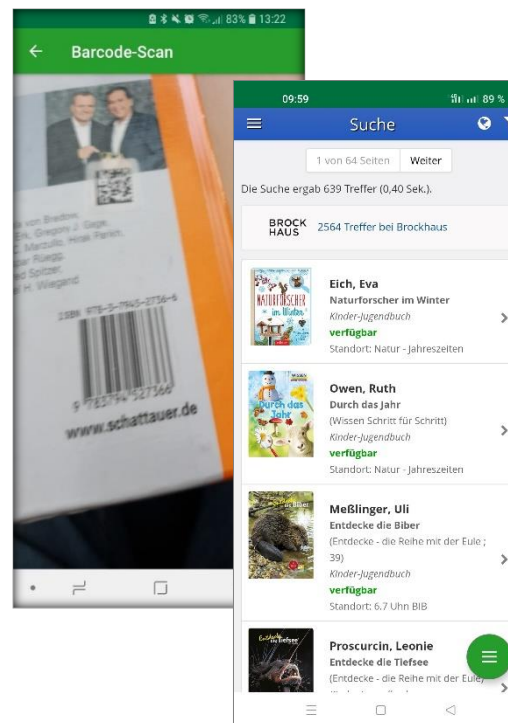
83% 13:22

Barcode-Scan

von Bredow,
Gregory J. Gage,
Marzullo, Hirak Parikh,
Ruegg,
Spitzer,
H. Wiegand

ISBN 978-3-7945-2736-9

9 783794 527366

www.schattauer.de

09:59

89 %

Suche

1 von 64 Seiten Weiter

Die Suche ergab 639 Treffer (0,40 Sek.).

BROCK HAUS 2564 Treffer bei Brockhaus

NATURFORSCHER im Winter

Eich, Eva
Naturforscher im Winter
Kinder-Jugendbuch
verfügbar
Standort: Natur - Jahreszeiten

Durch das Jahr

Owen, Ruth
Durch das Jahr
(Wissen Schritt für Schritt)
Kinder-Jugendbuch
verfügbar
Standort: Natur - Jahreszeiten

Meßlinger, Uli
Entdecke die Biber
(Entdecke - die Reihe mit der Eule ; 39)
Kinder-Jugendbuch
verfügbar
Standort: 6.7 Uhn BIB

Entdecke die Tiefsee

Proscurcin, Leonie
Entdecke die Tiefsee
(Entdecke - die Reihe mit der Eule)
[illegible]